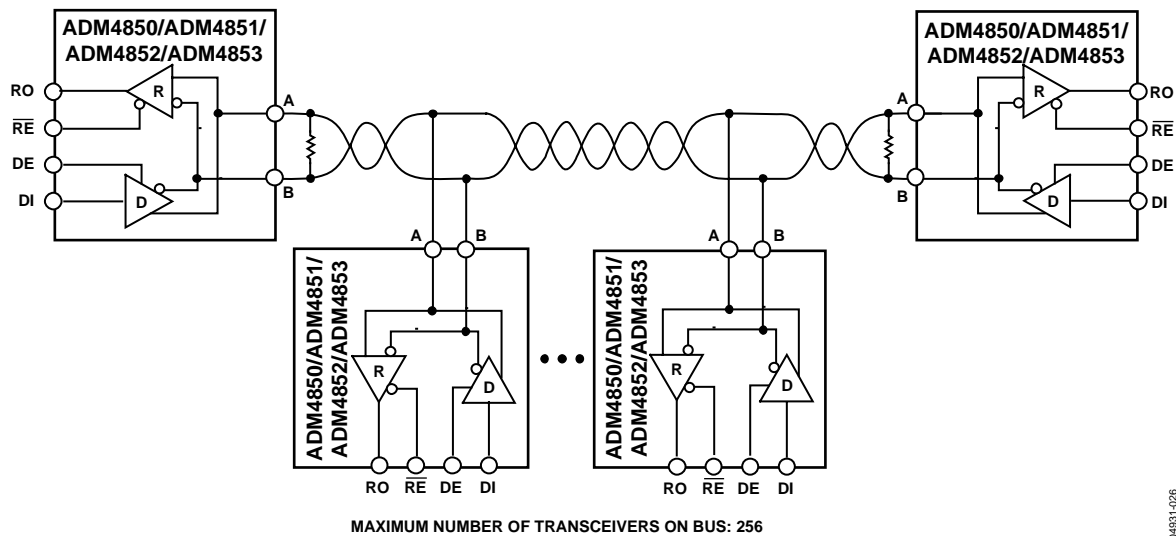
ADM4850/ADM4851/
ADM4852/ADM4853

RO
$\overline{RE}$
DE
DI
R
D
A
B

ADM4850/ADM4851/
ADM4852/ADM4853

RO
$\overline{RE}$
DE
DI
R
D
A
B

A B
ADM4850/ADM4851/
ADM4852/ADM4853
R
D
RO $\overline{RE}$ DE DI

A B
ADM4850/ADM4851/
ADM4852/ADM4853
R
D
RO $\overline{RE}$ DE DI

MAXIMUM NUMBER OF TRANSCEIVERS ON BUS: 256

04931-026